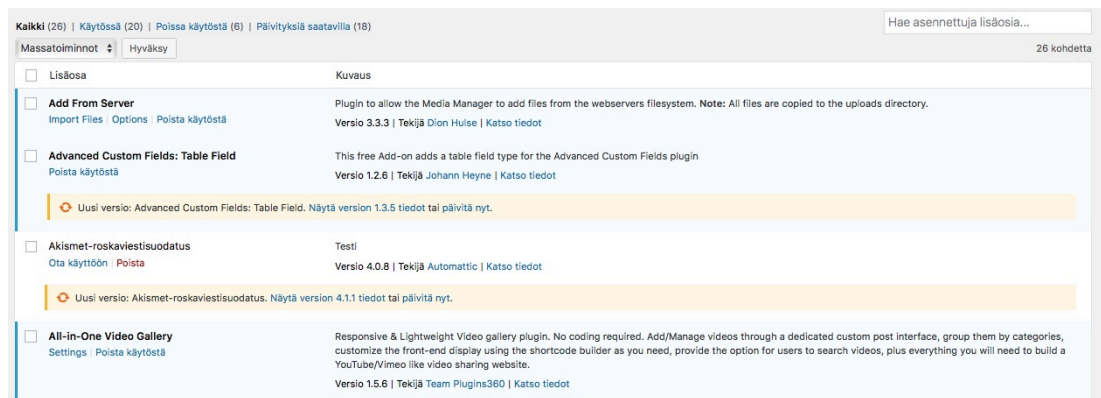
Kaikki (26) | Käytössä (20) | Poissa käytöstä (6) | Päivityksiä saatavilla (18)

Hae asennettuja lisäosia...

Massatoiminnot ⬍ Hyväksy

26 kohdetta

| | Lisäosa | Kuvaus |
|---|---|---|
| | **Add From Server** Import Files \| Options \| Poista käytöstä | Plugin to allow the Media Manager to add files from the webservers filesystem. **Note:** All files are copied to the uploads directory. Versio 3.3.3 \| Tekijä Dion Hulse \| Katso tiedot |
| | **Advanced Custom Fields: Table Field** Poista käytöstä | This free Add-on adds a table field type for the Advanced Custom Fields plugin Versio 1.2.6 \| Tekijä Johann Heyne \| Katso tiedot |

Uusi versio: Advanced Custom Fields: Table Field. Näytä version 1.3.5 tiedot tai päivitä nyt.

| | Lisäosa | Kuvaus |
|---|---|---|
| | Akismet-roskaviestisuodatus Ota käyttöön \| Poista | Testi Versio 4.0.8 \| Tekijä Automattic \| Katso tiedot |

Uusi versio: Akismet-roskaviestisuodatus. Näytä version 4.1.1 tiedot tai päivitä nyt.

| | Lisäosa | Kuvaus |
|---|---|---|
| | **All-in-One Video Gallery** Settings \| Poista käytöstä | Responsive & Lightweight Video gallery plugin. No coding required. Add/Manage videos through a dedicated custom post interface, group them by categories, customize the front-end display using the shortcode builder as you need, provide the option for users to search videos, plus everything you will need to build a YouTube/Vimeo like video sharing website. Versio 1.5.6 \| Tekijä Team Plugins360 \| Katso tiedot |